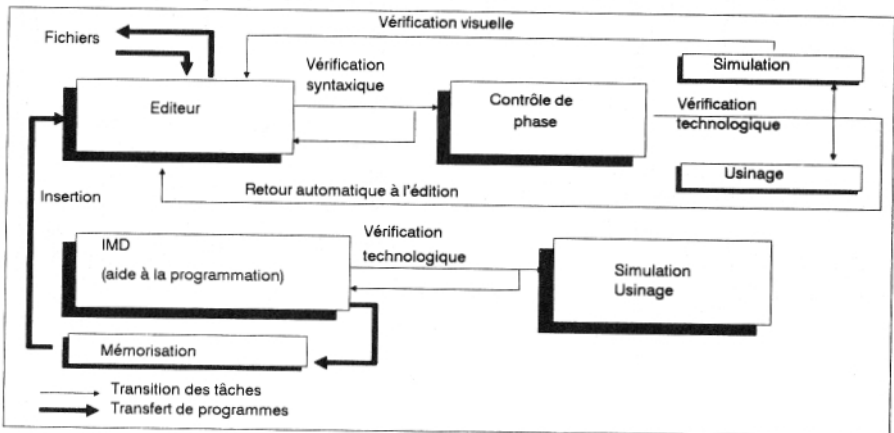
Vérification visuelle

Fichiers

Simulation

Vérification syntaxique

Editeur

Contrôle de phase

Vérification technologique

Usinage

Retour automatique à l'édition

Insertion

IMD

(aide à la programmation)

Vérification technologique

Simulation Usinage

Mémorisation

Transition des tâches

Transfert de programmes